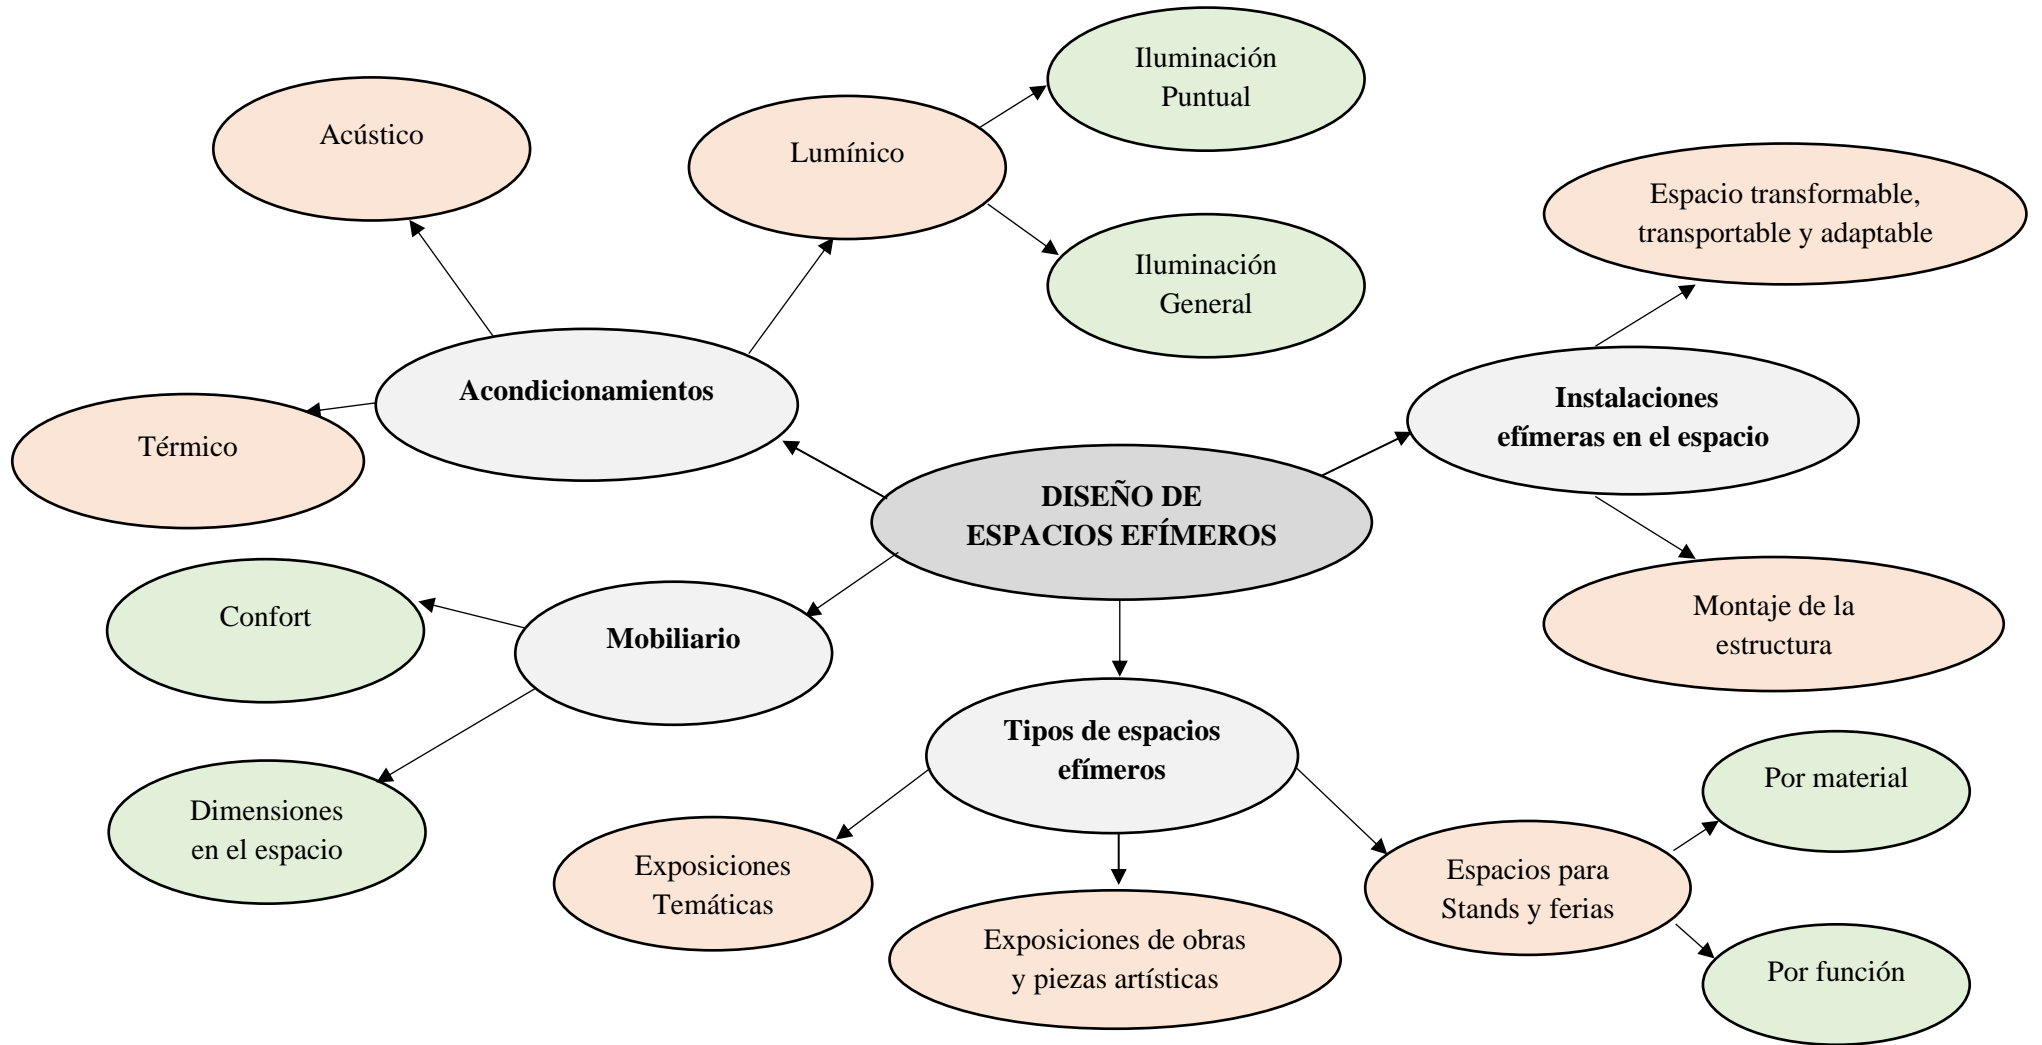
DISEÑO DE ESPACIOS EFÍMEROS

Acondicionamientos

Acústico

Lumínico

Iluminación Puntual

Iluminación General

Térmico

Instalaciones efímeras en el espacio

Espacio transformable, transportable y adaptable

Montaje de la estructura

Mobiliario

Confort

Dimensiones en el espacio

Tipos de espacios efímeros

Exposiciones Temáticas

Exposiciones de obras y piezas artísticas

Espacios para Stands y ferias

Por material

Por función